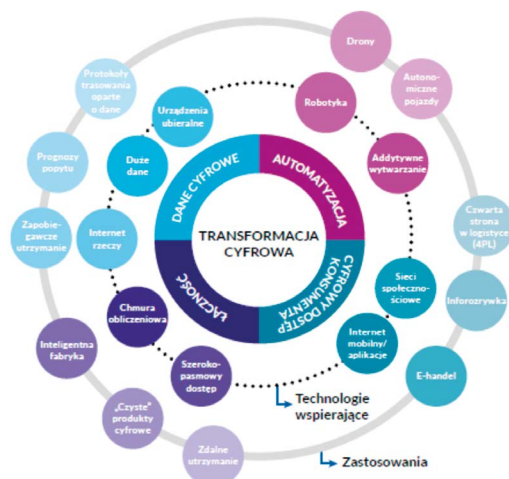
TRANSFORMACJA CYFROWA

DANE CYFROWE

AUTOMATYZACJA

CYFROWY DOSTĘP KONSUMENTA

ŁĄCZNOŚĆ

Urządzenia ubieralne

Duże dane

Internet rzeczy

Chmura obliczeniowa

Szeroko-pasmowy dostęp

Internet mobilny/ aplikacje

Sieci społeczno-ściowe

Addytywne wytwarzanie

Robotyka

Drony

Autono-miczne pojazdy

Czwarta strona w logistyce (4PL)

Inforozrywka

E-handel

Zdalne utrzymanie

„Czyste" produkty cyfrowe

Inteligentna fabryka

Zapobie-gawcze utrzymanie

Prognozy popytu

Protokoły trasowania oparte o dane

Technologie wspierające

Zastosowania